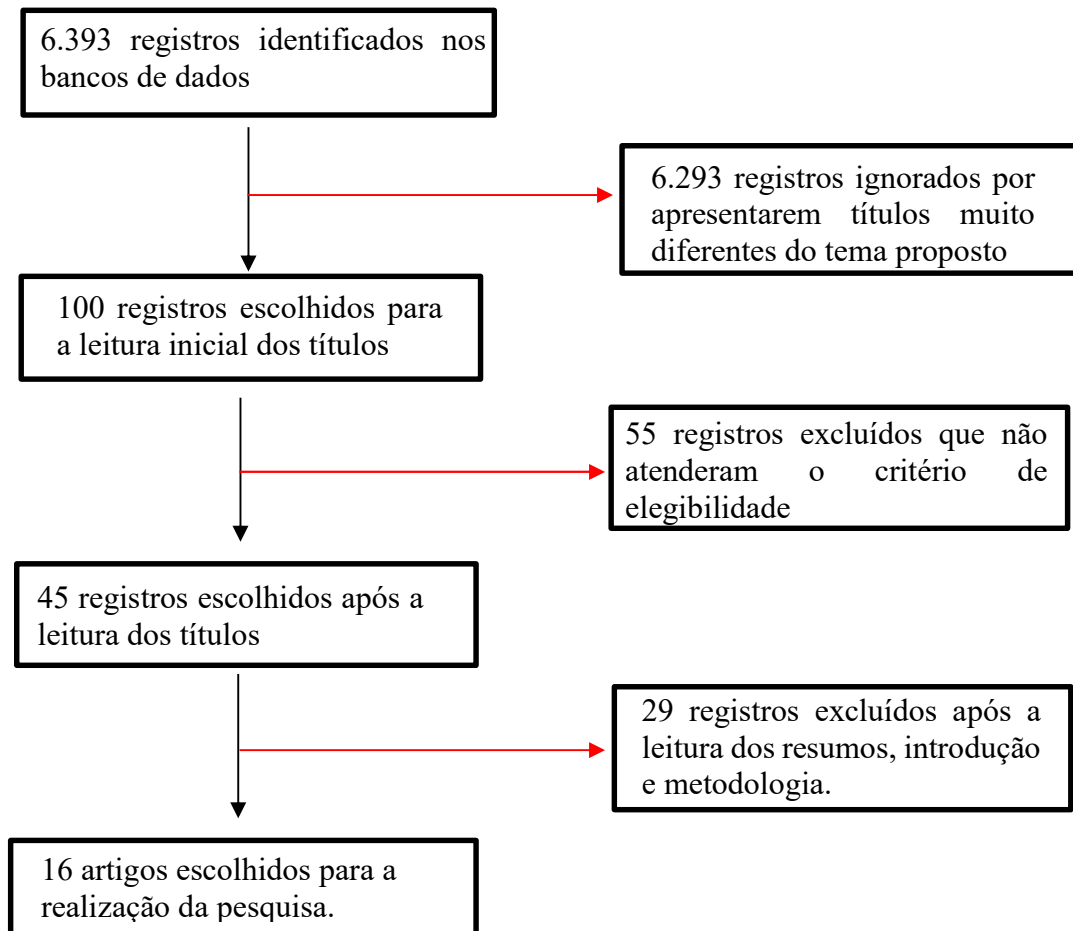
6.393 registros identificados nos bancos de dados

6.293 registros ignorados por apresentarem títulos muito diferentes do tema proposto

100 registros escolhidos para a leitura inicial dos títulos

55 registros excluídos que não atenderam o critério de elegibilidade

45 registros escolhidos após a leitura dos títulos

29 registros excluídos após a leitura dos resumos, introdução e metodologia.

16 artigos escolhidos para a realização da pesquisa.